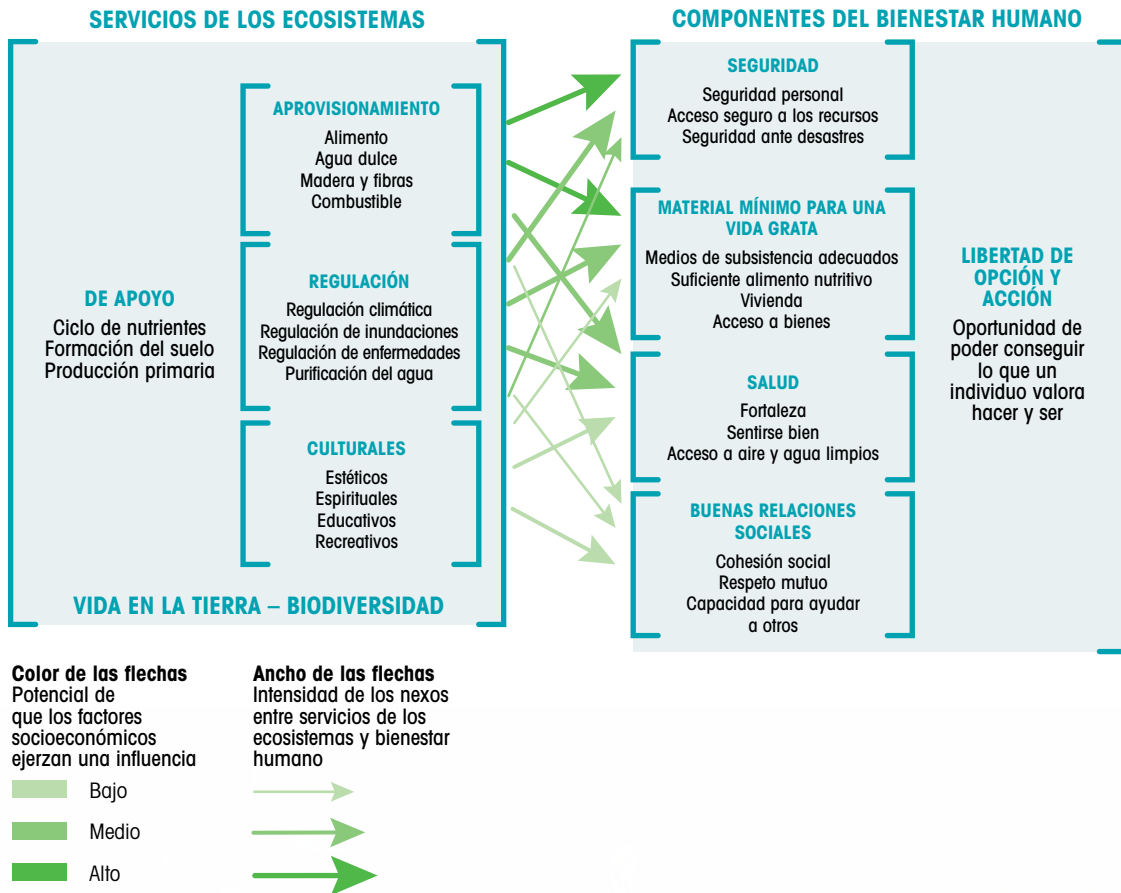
SERVICIOS DE LOS ECOSISTEMAS

APROVISIONAMIENTO
Alimento
Agua dulce
Madera y fibras
Combustible

DE APOYO
Ciclo de nutrientes
Formación del suelo
Producción primaria

REGULACIÓN
Regulación climática
Regulación de inundaciones
Regulación de enfermedades
Purificación del agua

CULTURALES
Estéticos
Espirituales
Educativos
Recreativos

VIDA EN LA TIERRA – BIODIVERSIDAD

COMPONENTES DEL BIENESTAR HUMANO

SEGURIDAD
Seguridad personal
Acceso seguro a los recursos
Seguridad ante desastres

MATERIAL MÍNIMO PARA UNA VIDA GRATA
Medios de subsistencia adecuados
Suficiente alimento nutritivo
Vivienda
Acceso a bienes

SALUD
Fortaleza
Sentirse bien
Acceso a aire y agua limpios

BUENAS RELACIONES SOCIALES
Cohesión social
Respeto mutuo
Capacidad para ayudar a otros

LIBERTAD DE OPCIÓN Y ACCIÓN
Oportunidad de poder conseguir lo que un individuo valora hacer y ser

Color de las flechas
Potencial de que los factores socioeconómicos ejerzan una influencia

Ancho de las flechas
Intensidad de los nexos entre servicios de los ecosistemas y bienestar humano

Bajo
Medio
Alto